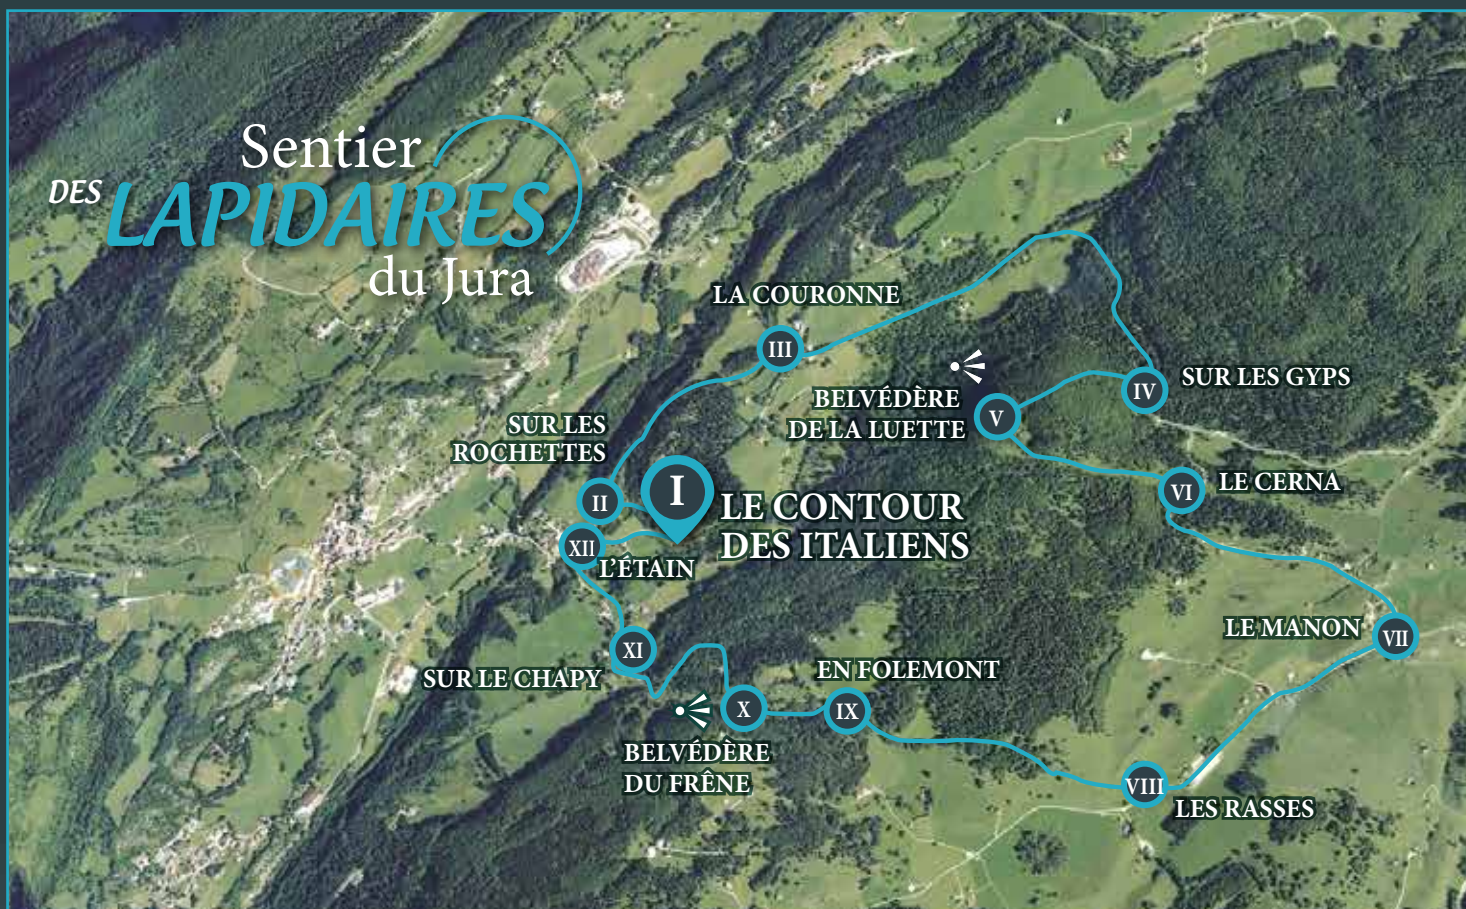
Sentier DES LAPIDAIRES du Jura

LA COURONNE

III

BELVÉDÈRE DE LA LUETTE

V

IV

SUR LES GYPS

SUR LES ROCHETTES

II

I

LE CONTOUR DES ITALIENS

XII

L'ÉTAIN

VI

LE CERNA

XI

SUR LE CHAPY

X

BELVÉDÈRE DU FRÊNE

IX

EN FOLEMONT

LE MANON

VII

VIII

LES RASSES